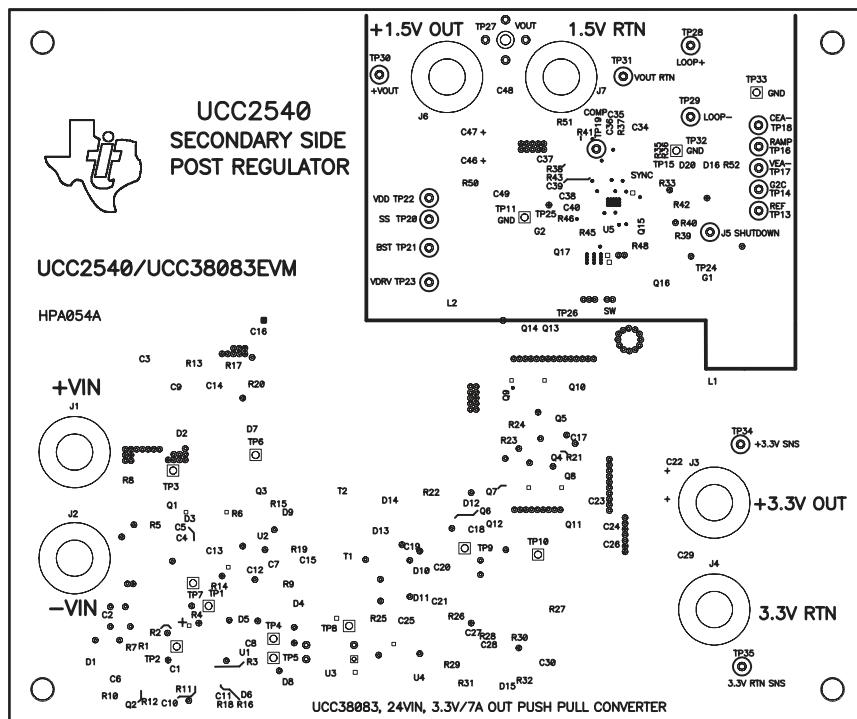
+1.5V OUT
TP27
VOUT
1.5V RTN
TP28
LOOP+
TP30
+VOUT
J6
C48
J7
TP31
VOUT RTN
TP33
GND
UCC2540
SECONDARY SIDE
POST REGULATOR
TP29
LOOP−
COMP
TP19
C35
C36
R37
C34
R51
R41
CEA− TP18
C47 +
TP32 GND
RAMP TP16
C46 +
C37
R35
R36
TP15
D20
D16
R52
VEA− TP17
R38
R43
C39
SYNC
G2C TP14
R50
C38
R33
REF TP13
VDD TP22
C49
C40
R42
SS TP20
TP11 GND
TP25
R46
R40
R39
J5 SHUTDOWN
G2
U5
Q15
BST TP21
R45
R48
Q17
TP24
G1
UCC2540/UCC38083EVM
Q16
VDRV TP23
L2
TP26
SW
HPA054A
Q14 Q13
C16
C3
R13
R17
L1
C9
C14
R20
+VIN
Q10
J1
Q9
D7
R24
Q5
TP6
D2
TP34
+3.3V SNS
R23
C17
R8
R21
Q4
C22 J3
TP3
Q8
Q1
Q3
+
D3
R15
T2
D14
R22
Q7
C23
J2
R5
R6
D9
D12
Q6
+
+3.3V OUT
C5
C4
U2
C18
Q12
Q11
C24
C13
R14
R19
C15
T1
D13
TP9
TP10
C26
C12
C7
C19
C20
D10
C29
J4
R9
TP7
TP1
D4
D11
C21
C2
−VIN
R4
R25
R27
R2
D5
TP4
TP8
C25
R26
3.3V RTN
R7
R1
C8
C27
R28
R30
D1
TP2
C1
U1
R3
TP5
U3
C28
C6
D8
U4
R29
C30
TP35
3.3V RTN SNS
R10
C10
R11
C11
D6
R31
D15
R32
Q2
R12
R18
R16
UCC38083, 24VIN, 3.3V/7A OUT PUSH PULL CONVERTER